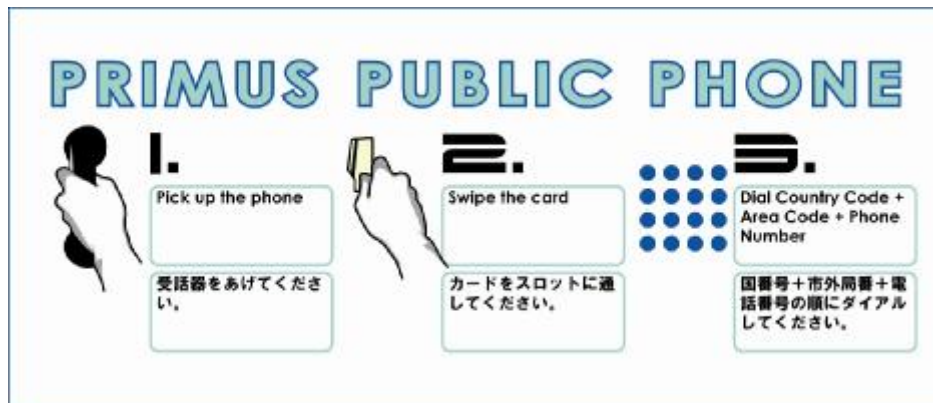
PRIMUS PUBLIC PHONE

1.

Pick up the phone

受話器をあげてください。

2.

Swipe the card

カードをスロットに通してください。

3.

Dial Country Code + Area Code + Phone Number

国番号＋市外局番＋電話番号の順にダイアルしてください。